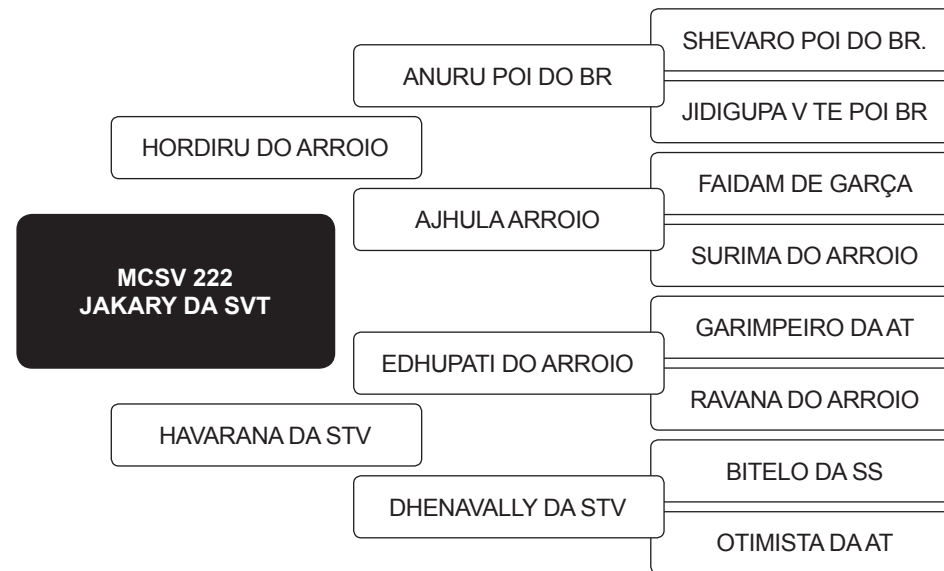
MCSV 222
JAKARY DA SVT

HORDIRU DO ARROIO

ANURU POI DO BR

SHEVARO POI DO BR.

JIDIGUPA V TE POI BR

AJHULA ARROIO

FAIDAM DE GARÇA

SURIMA DO ARROIO

HAVARANA DA STV

EDHUPATI DO ARROIO

GARIMPEIRO DA AT

RAVANA DO ARROIO

DHENAVALLY DA STV

BITELO DA SS

OTIMISTA DA AT